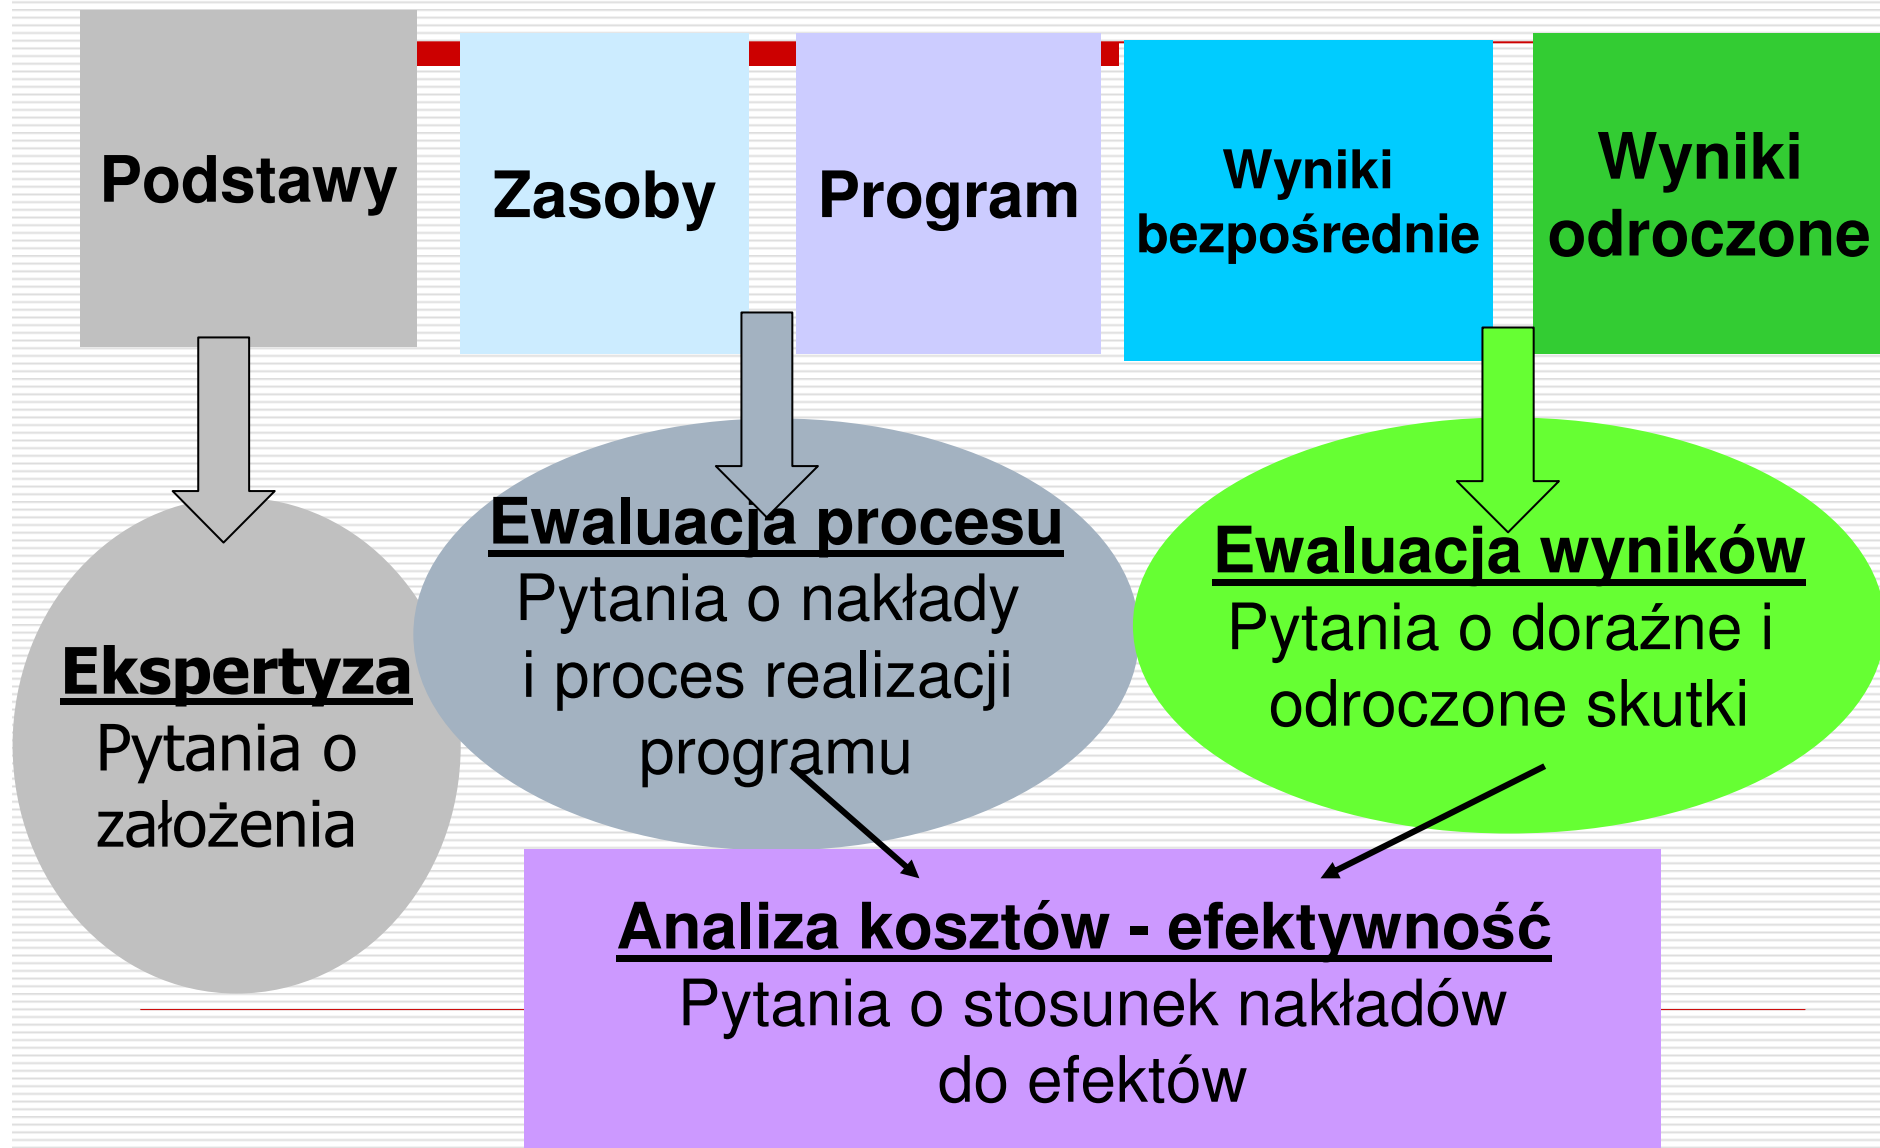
Podstawy

Zasoby

Program

Wyniki bezpośrednie

Wyniki odroczone

Ekspertyza
Pytania o założenia

Ewaluacja procesu
Pytania o nakłady i proces realizacji programu

Ewaluacja wyników
Pytania o doraźne i odroczone skutki

Analiza kosztów - efektywność
Pytania o stosunek nakładów do efektów